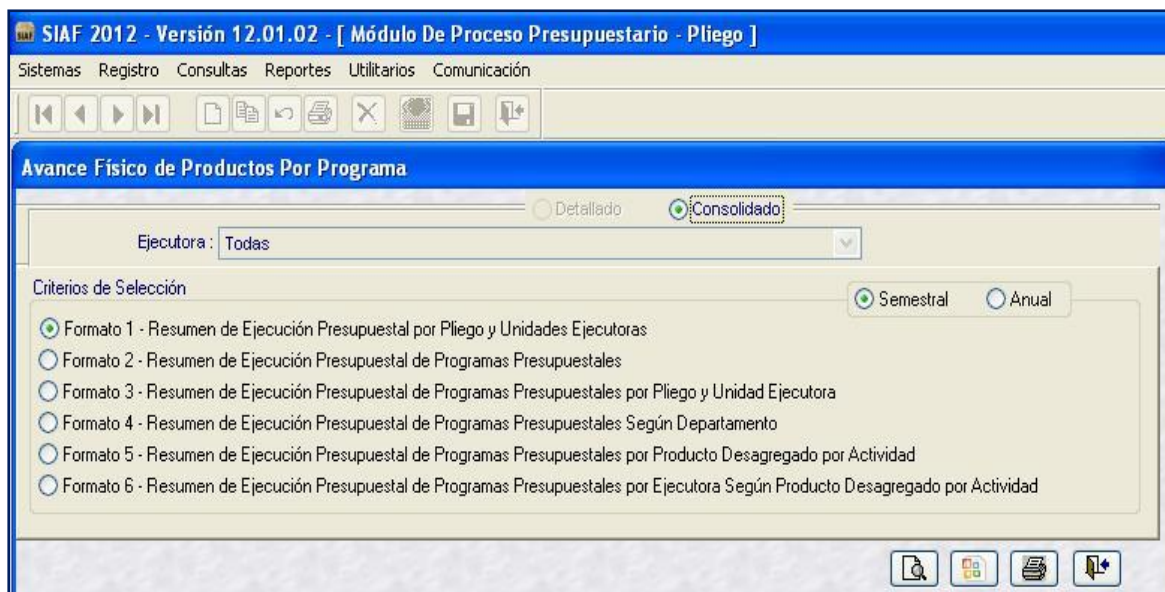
SIAF 2012 - Versión 12.01.02 - [ Módulo De Proceso Presupuestario - Pliego ]

Sistemas Registro Consultas Reportes Utilitarios Comunicación

Avance Físico de Productos Por Programa

Detallado Consolidado

Ejecutora : Todas

Criterios de Selección

Semestral Anual

Formato 1 - Resumen de Ejecución Presupuestal por Pliego y Unidades Ejecutoras
Formato 2 - Resumen de Ejecución Presupuestal de Programas Presupuestales
Formato 3 - Resumen de Ejecución Presupuestal de Programas Presupuestales por Pliego y Unidad Ejecutora
Formato 4 - Resumen de Ejecución Presupuestal de Programas Presupuestales Según Departamento
Formato 5 - Resumen de Ejecución Presupuestal de Programas Presupuestales por Producto Desagregado por Actividad
Formato 6 - Resumen de Ejecución Presupuestal de Programas Presupuestales por Ejecutora Según Producto Desagregado por Actividad